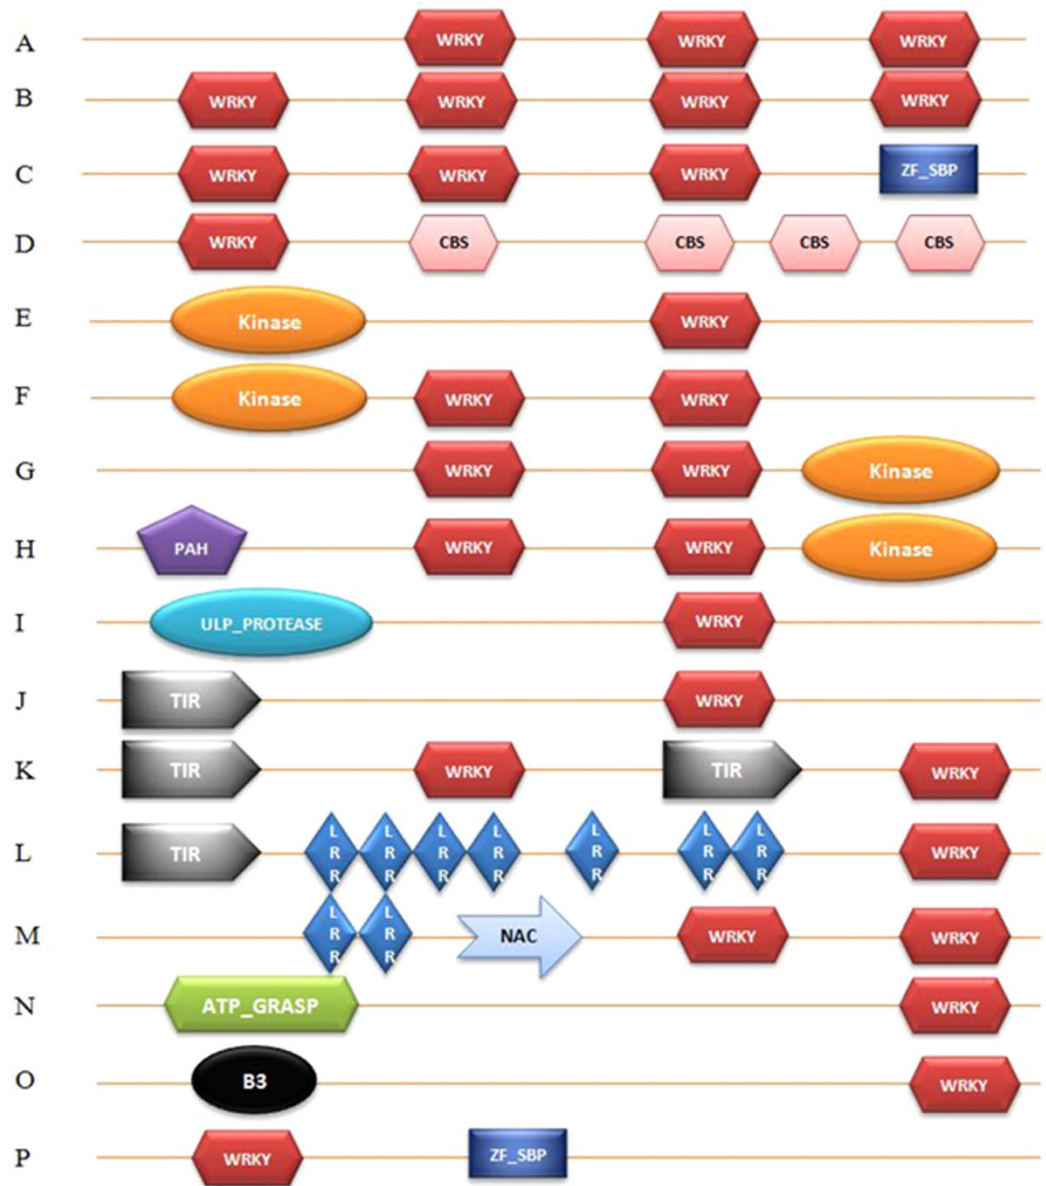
A WRKY WRKY WRKY
B WRKY WRKY WRKY WRKY
C WRKY WRKY WRKY ZF_SBP
D WRKY CBS CBS CBS CBS
E Kinase WRKY
F Kinase WRKY WRKY
G WRKY WRKY Kinase
H PAH WRKY WRKY Kinase
I ULP_PROTEASE WRKY
J TIR WRKY
K TIR WRKY TIR WRKY
L TIR LRR LRR LRR LRR LRR LRR LRR WRKY
M LRR LRR NAC WRKY WRKY
N ATP_GRASP WRKY
O B3 WRKY
P WRKY ZF_SBP